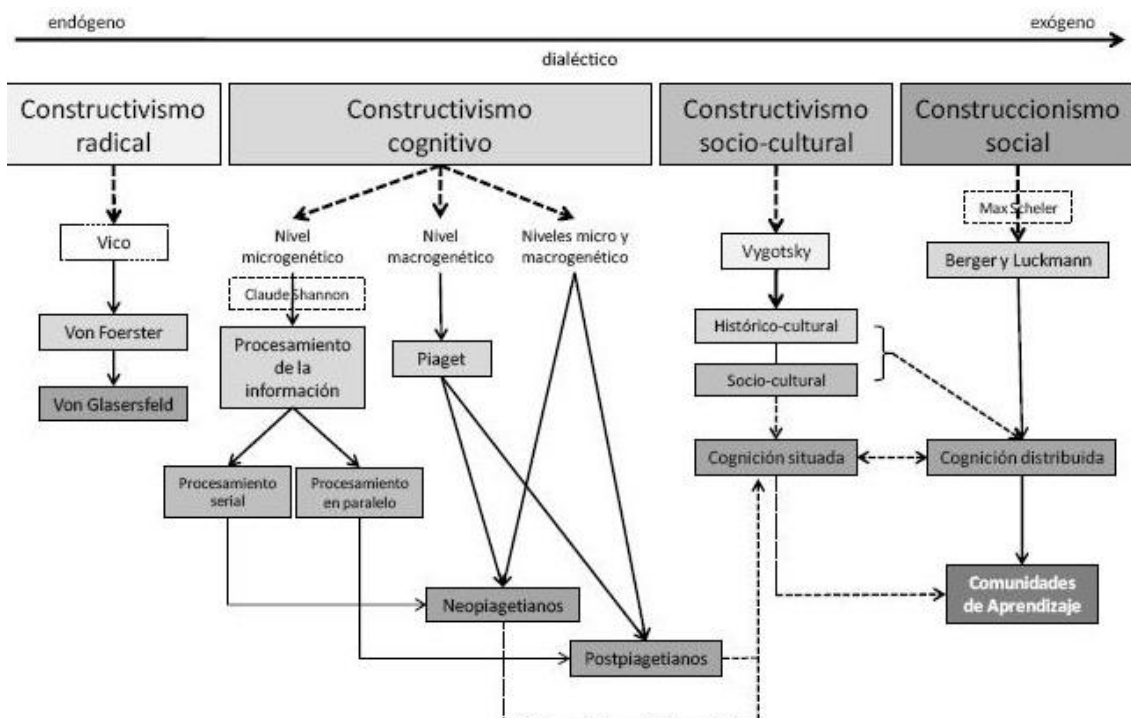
endógeno

exógeno

dialéctico

Constructivismo radical

Constructivismo cognitivo

Constructivismo socio-cultural

Construccionismo social

Vico

Von Foerster

Von Glasersfeld

Nivel microgenético

Nivel macrogenético

Niveles micro y macrogenético

Claude Shannon

Procesamiento de la información

Piaget

Procesamiento serial

Procesamiento en paralelo

Neopiagetianos

Postpiagetianos

Vygotsky

Histórico-cultural

Socio-cultural

Cognición situada

Max Scheler

Berger y Luckmann

Cognición distribuida

Comunidades de Aprendizaje